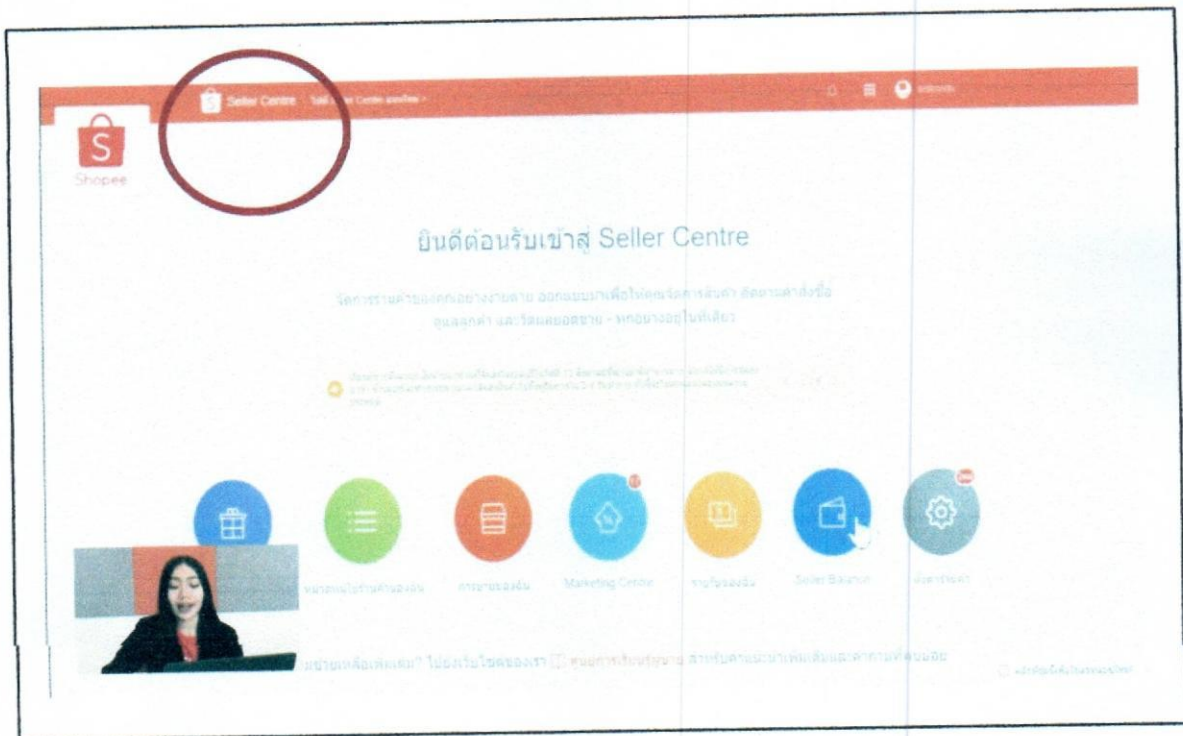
Seller Centre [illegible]

S
Shopee

ยินดีต้อนรับเข้าสู่ Seller Centre

จัดการร้านค้าของคุณอย่างง่ายดาย ออกแบบมาเพื่อให้คุณจัดการสินค้า ติดตามคำสั่งซื้อ ดูแลลูกค้า และวัดผลยอดขาย - ทุกอย่างอยู่ในที่เดียว

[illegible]

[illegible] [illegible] Marketing Centre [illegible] Seller Balance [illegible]

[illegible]ช่วยเหลือเพิ่มเติม? ไปยังเว็บไซต์ของเรา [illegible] ศูนย์การเรียนรู้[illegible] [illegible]

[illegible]